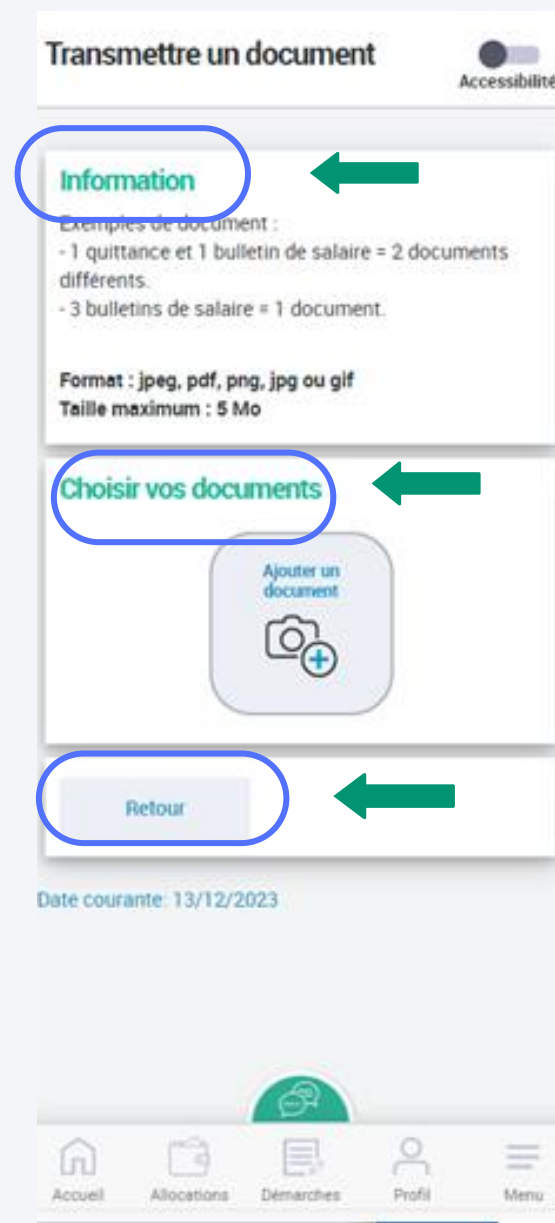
Transmettre un document

Accessibilité

Information

Exemples de document :
- 1 quittance et 1 bulletin de salaire = 2 documents différents.
- 3 bulletins de salaire = 1 document.

Format : jpeg, pdf, png, jpg ou gif
Taille maximum : 5 Mo

Choisir vos documents

Ajouter un document

Retour

Date courante: 13/12/2023

Accueil
Allocations
Démarches
Profil
Menu